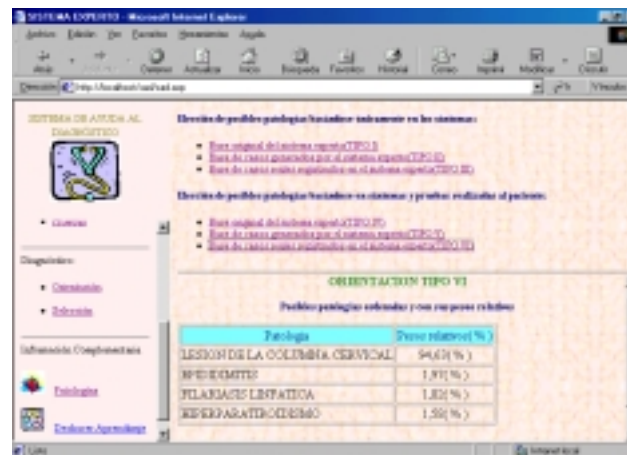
SISTEMA EXPERTO - Microsoft Internet Explorer

Archivo Edición Ver Favoritos Herramientas Ayuda

Atrás Adelante Detener Actualizar Inicio Búsqueda Favoritos Historial Correo Imprimir Modificar Discutir

Dirección http://localhost/sad/sad.asp Ir Vínculos

SISTEMA DE AYUDA AL DIAGNÓSTICO

• Contexto

Diagnóstico:

• Orientación

• Selección

Información Complementaria

Patologías

Evaluar Aprendizaje

Elección de posibles patologías basándose únicamente en los síntomas:

• Base original del sistema experto(TIPO I)
• Base de casos generados por el sistema experto(TIPO II)
• Base de casos reales registrados en el sistema experto(TIPO III)

Elección de posibles patologías basándose en síntomas y pruebas realizadas al paciente:

• Base original del sistema experto(TIPO IV)
• Base de casos generados por el sistema experto(TIPO V)
• Base de casos reales registrados en el sistema experto(TIPO VI)

ORIENTACION TIPO VI

Posibles patologías ordenadas y con sus pesos relativos:

| Patologia | Peso relativo(%) |
|---|---|
| LESION DE LA COLUMNA CERVICAL | 94,63(%) |
| EPIDIDIMITIS | 1,91(%) |
| FILARIASIS LINFATICA | 1,82(%) |
| HIPERPARATIROIDISMO | 1,55(%) |

Listo Intranet local